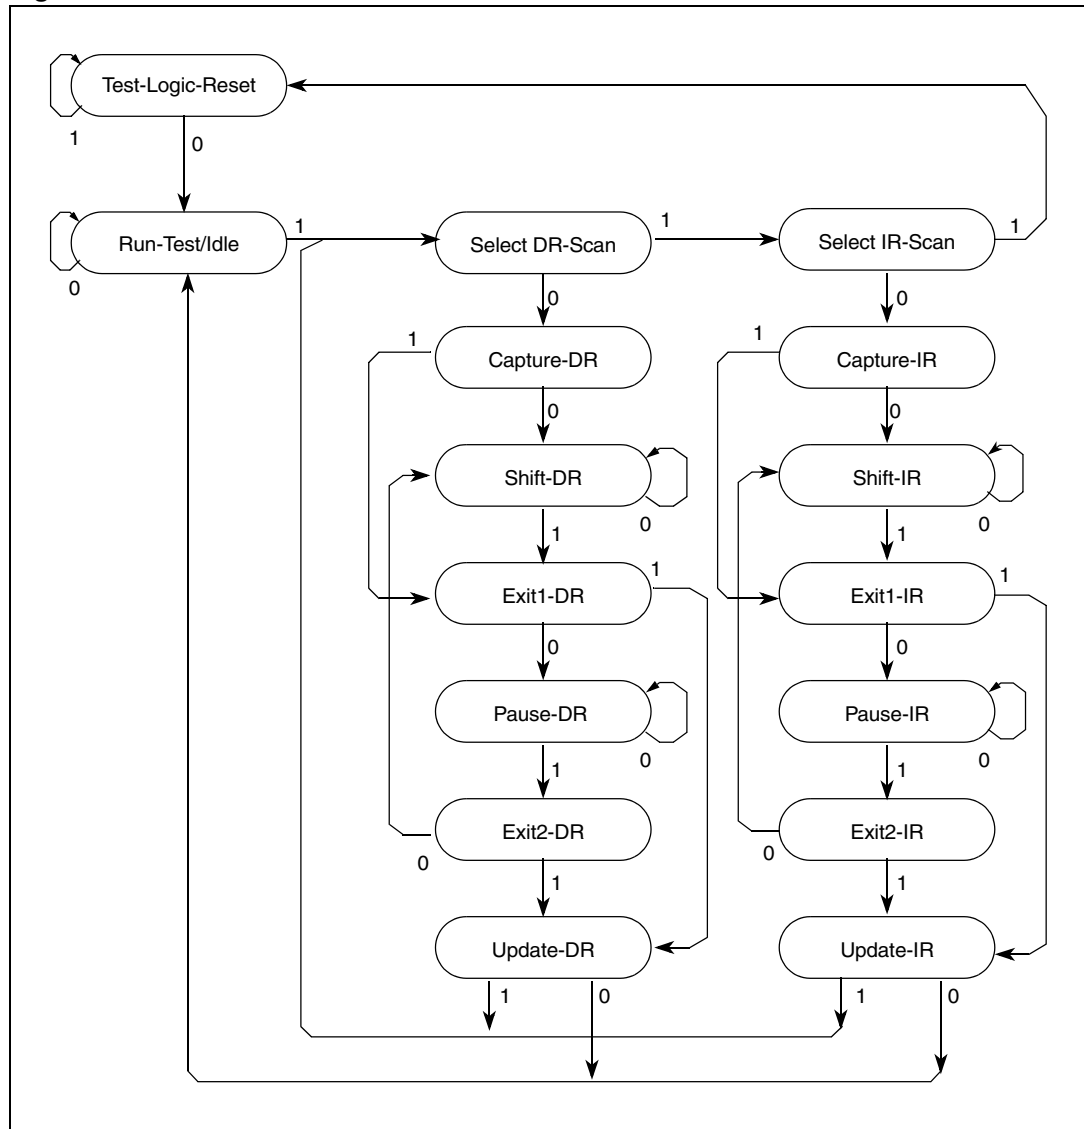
Test-Logic-Reset
1
0
Run-Test/Idle
0
1
Select DR-Scan
1
Select IR-Scan
1
0
0
1
Capture-DR
1
Capture-IR
0
0
Shift-DR
0
Shift-IR
0
1
1
Exit1-DR
1
Exit1-IR
1
0
0
Pause-DR
0
Pause-IR
0
1
1
Exit2-DR
0
Exit2-IR
0
1
1
Update-DR
Update-IR
1
0
1
0